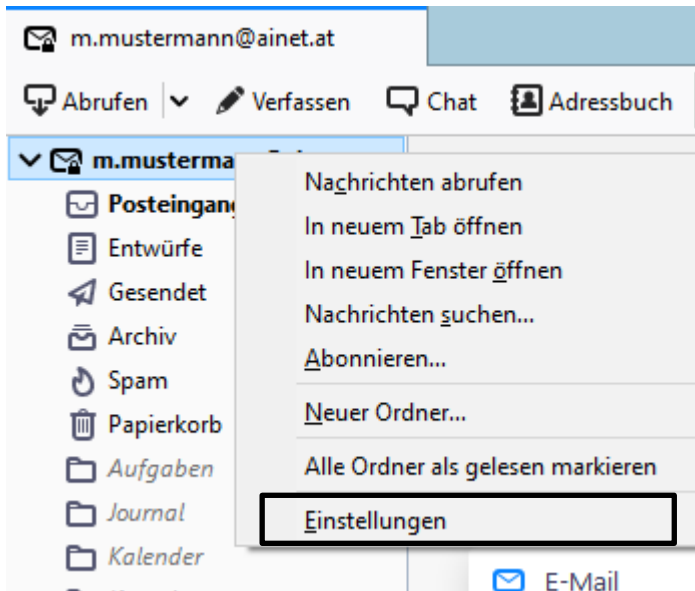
m.mustermann@ainet.at

Abrufen Verfassen Chat Adressbuch

m.musterma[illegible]

Posteingang
Entwürfe
Gesendet
Archiv
Spam
Papierkorb
Aufgaben
Journal
Kalender

Nachrichten abrufen
In neuem Tab öffnen
In neuem Fenster öffnen
Nachrichten suchen...
Abonnieren...
Neuer Ordner...
Alle Ordner als gelesen markieren
Einstellungen

E-Mail